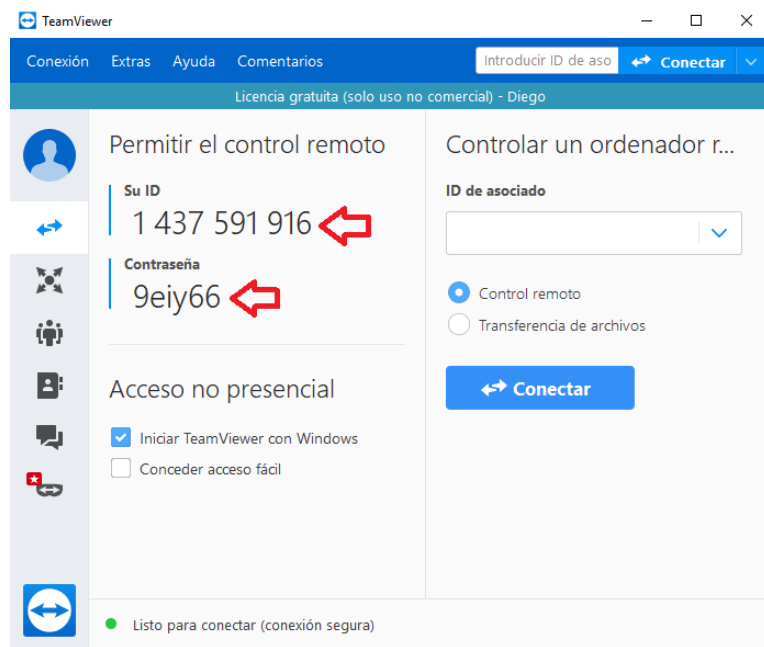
TeamViewer

Conexión Extras Ayuda Comentarios

Introducir ID de aso

Conectar

Licencia gratuita (solo uso no comercial) - Diego

Permitir el control remoto

Su ID
1 437 591 916

Contraseña
9eiy66

Acceso no presencial

Iniciar TeamViewer con Windows

Conceder acceso fácil

Controlar un ordenador r...

ID de asociado

Control remoto

Transferencia de archivos

Conectar

Listo para conectar (conexión segura)